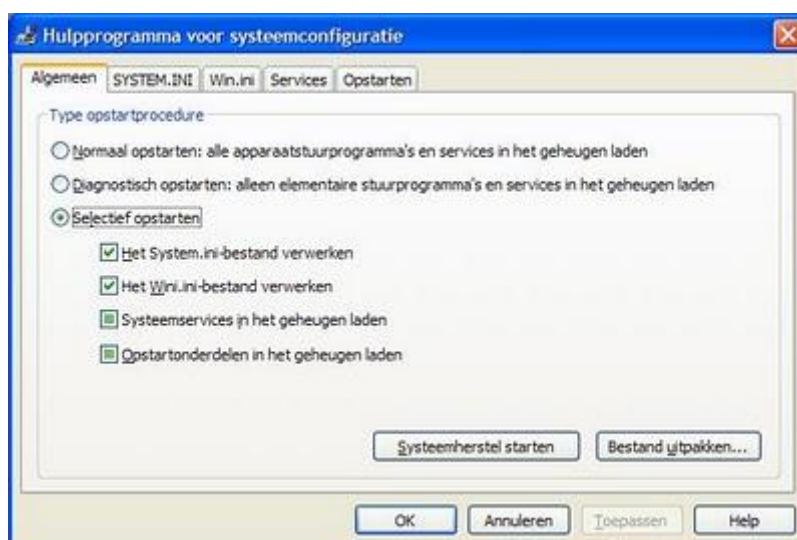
Hulpprogramma voor systeemconfiguratie

Algemeen | SYSTEM.INI | Win.ini | Services | Opstarten

Type opstartprocedure

Normaal opstarten: alle apparaatstuurprogramma's en services in het geheugen laden

Diagnostisch opstarten: alleen elementaire stuurprogramma's en services in het geheugen laden

Selectief opstarten

Het System.ini-bestand verwerken

Het Win.ini-bestand verwerken

Systeemservices in het geheugen laden

Opstartonderdelen in het geheugen laden

Systeemherstel starten

Bestand uitpakken...

OK

Annuleren

Toepassen

Help